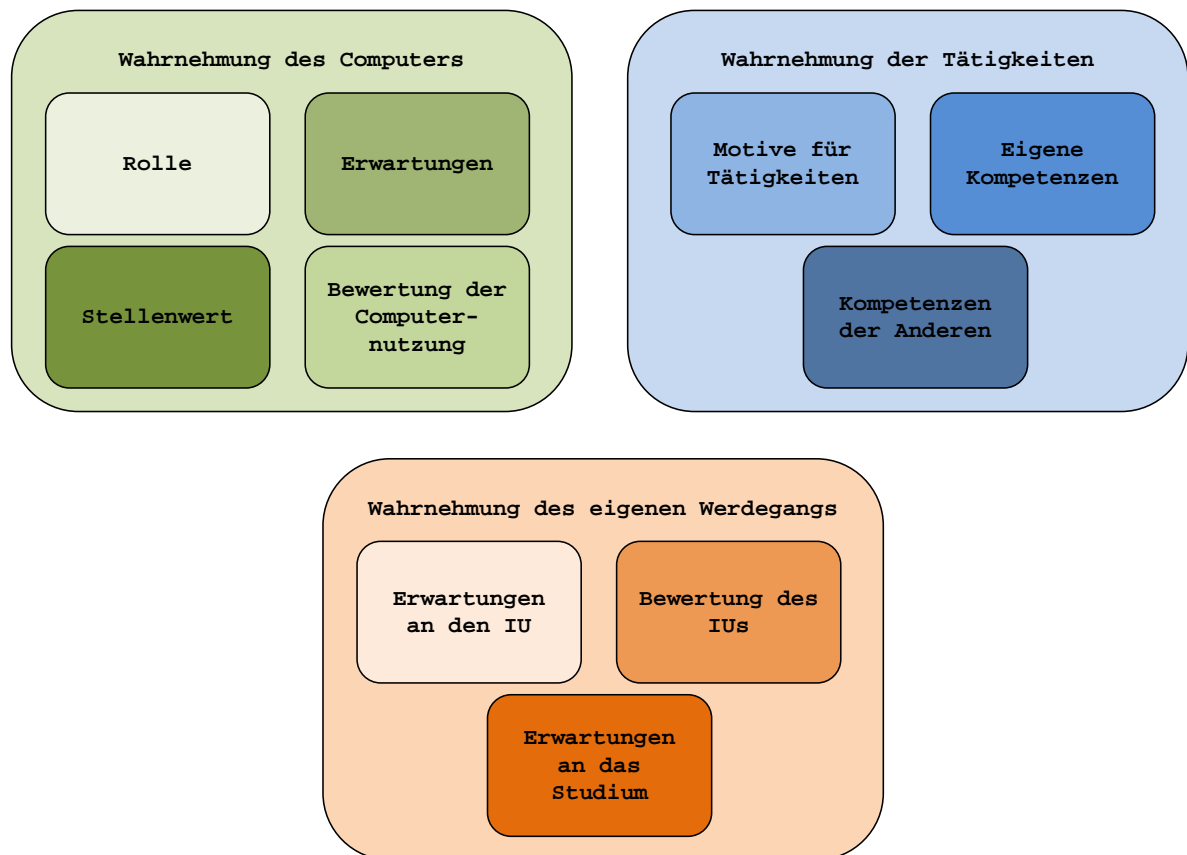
Wahrnehmung des Computers

Rolle

Erwartungen

Stellenwert

Bewertung der Computernutzung

Wahrnehmung der Tätigkeiten

Motive für Tätigkeiten

Eigene Kompetenzen

Kompetenzen der Anderen

Wahrnehmung des eigenen Werdegangs

Erwartungen an den IU

Bewertung des IUs

Erwartungen an das Studium